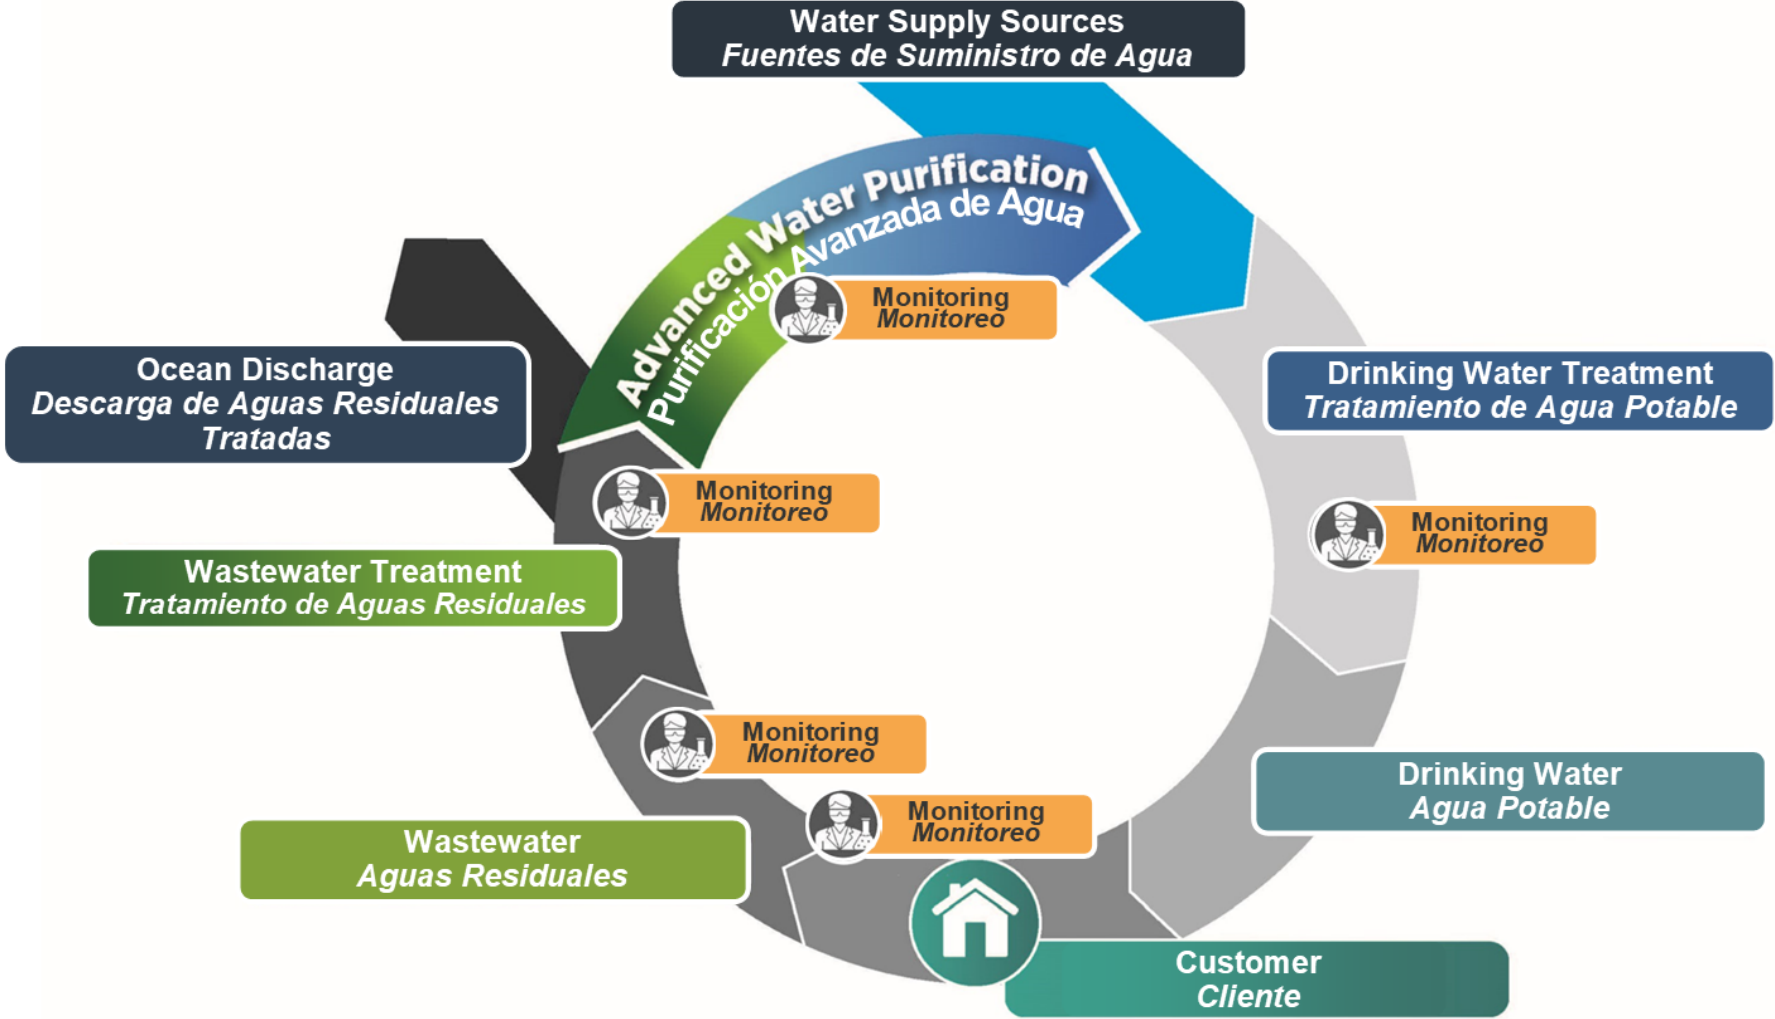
Water Supply Sources
Fuentes de Suministro de Agua

Advanced Water Purification
Purificación Avanzada de Agua

Monitoring
Monitoreo

Ocean Discharge
Descarga de Aguas Residuales Tratadas

Drinking Water Treatment
Tratamiento de Agua Potable

Monitoring
Monitoreo

Monitoring
Monitoreo

Wastewater Treatment
Tratamiento de Aguas Residuales

Monitoring
Monitoreo

Monitoring
Monitoreo

Drinking Water
Agua Potable

Wastewater
Aguas Residuales

Customer
Cliente